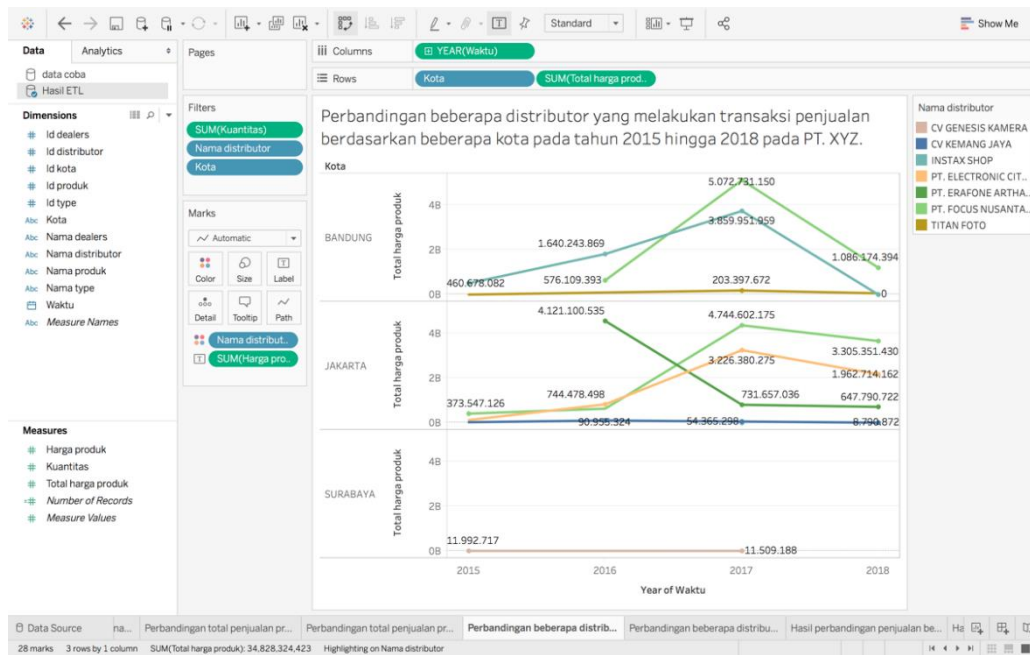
Standard
Show Me

Data
Analytics
data coba
Hasil ETL

Dimensions
Id dealers
Id distributor
Id kota
Id produk
Id type
Kota
Nama dealers
Nama distributor
Nama produk
Nama type
Waktu
Measure Names

Measures
Harga produk
Kuantitas
Total harga produk
Number of Records
Measure Values

Pages

Filters
SUM(Kuantitas)
Nama distributor
Kota

Marks
Automatic
Color
Size
Label
Detail
Tooltip
Path
Nama distribut..
SUM(Harga pro..

Columns
YEAR(Waktu)
Rows
Kota
SUM(Total harga prod..

Perbandingan beberapa distributor yang melakukan transaksi penjualan berdasarkan beberapa kota pada tahun 2015 hingga 2018 pada PT. XYZ.

Kota

BANDUNG
Total harga produk
4B
2B
0B
460.678.082
1.640.243.869
576.109.393
5.072.731.150
3.859.951.959
203.397.672
1.086.174.394
0

JAKARTA
Total harga produk
4B
2B
0B
373.547.126
4.121.100.535
744.478.498
90.955.324
4.744.602.175
3.226.380.275
731.657.036
54.365.298
3.305.351.430
1.962.714.162
647.790.722
8.790.872

SURABAYA
Total harga produk
4B
2B
0B
11.992.717
11.509.188

2015
2016
2017
2018
Year of Waktu

Nama distributor
CV GENESIS KAMERA
CV KEMANG JAYA
INSTAX SHOP
PT. ELECTRONIC CIT..
PT. ERAFONE ARTHA..
PT. FOCUS NUSANTA..
TITAN FOTO

Data Source
na...
Perbandingan total penjualan pr...
Perbandingan total penjualan pr...
Perbandingan beberapa distrib...
Perbandingan beberapa distribu...
Hasil perbandingan penjualan be...
Ha

28 marks
3 rows by 1 column
SUM(Total harga produk): 34.828.324.423
Highlighting on Nama distributor